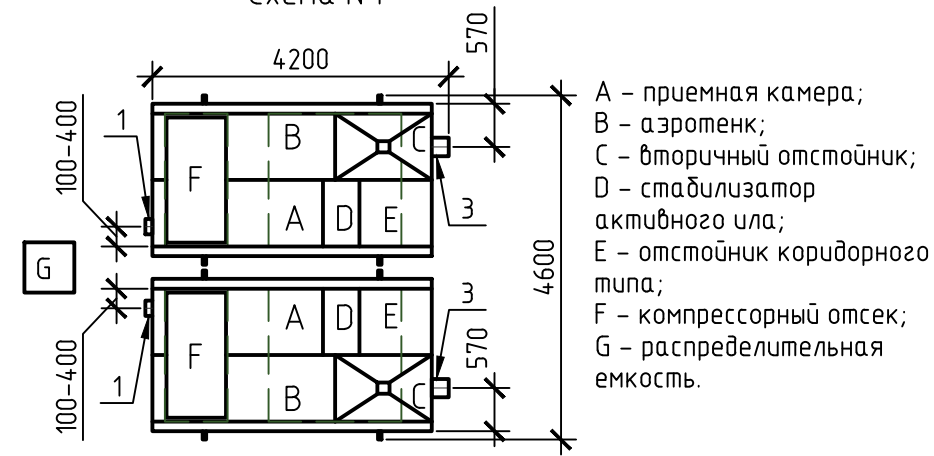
Схема №1

4200

570

100-400

1

F

B

C

A

D

E

3

G

4600

100-400

1

F

A

D

E

3

570

B

C

A – приемная камера;
B – аэротенк;
C – вторичный отстойник;
D – стабилизатор активного ила;
E – отстойник коридорного типа;
F – компрессорный отсек;
G – распределительная емкость.